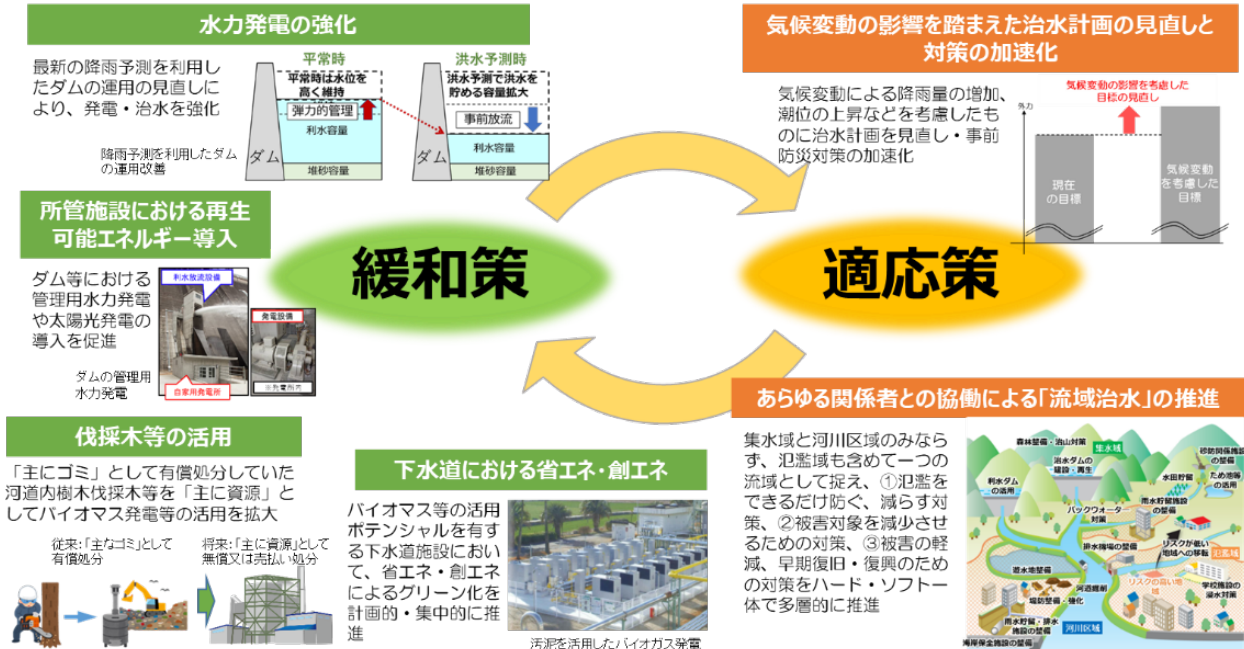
水力発電の強化

最新の降雨予測を利用したダムの運用の見直しにより、発電・治水を強化

平常時
平常時は水位を高く維持
弾力的管理
利水容量
堆砂容量
ダム

洪水予測時
洪水予測で洪水を貯める容量拡大
事前放流
利水容量
堆砂容量
ダム

降雨予測を利用したダムの運用改善

所管施設における再生可能エネルギー導入

ダム等における管理用水力発電や太陽光発電の導入を促進

利水放流設備
発電設備
自家用発電所
ダムの管理用水力発電

伐採木等の活用

「主にゴミ」として有償処分していた河道内樹木伐採木等を「主に資源」としてバイオマス発電等の活用を拡大

従来:「主なゴミ」として有償処分
将来:「主に資源」として無償又は売払い処分

下水道における省エネ・創エネ

バイオマス等の活用ポテンシャルを有する下水道施設において、省エネ・創エネによるグリーン化を計画的・集中的に推進

汚泥を活用したバイオガス発電

緩和策

適応策

気候変動の影響を踏まえた治水計画の見直しと対策の加速化

気候変動による降雨量の増加、潮位の上昇などを考慮したものに治水計画を見直し・事前防災対策の加速化

気候変動の影響を考慮した目標の見直し
外力
現在の目標
気候変動を考慮した目標

あらゆる関係者との協働による「流域治水」の推進

集水域と河川区域のみならず、氾濫域も含めて一つの流域として捉え、①氾濫をできるだけ防ぐ、減らす対策、②被害対象を減少させるための対策、③被害の軽減、早期復旧・復興のための対策をハード・ソフト一体で多層的に推進

森林整備・治山対策
集水域
治水ダムの建設・再生
利水ダムの活用
砂防関係施設の整備
水田貯留
ため池等の活用
雨水貯留施設の整備
バックウォーター対策
排水機場の整備
リスクが低い地域への移転
氾濫域
遊水地整備
河道掘削
堤防整備・強化
リスクの高い地域
学校施設の浸水対策
雨水貯留・排水施設の整備
河川区域
海岸保全施設の整備